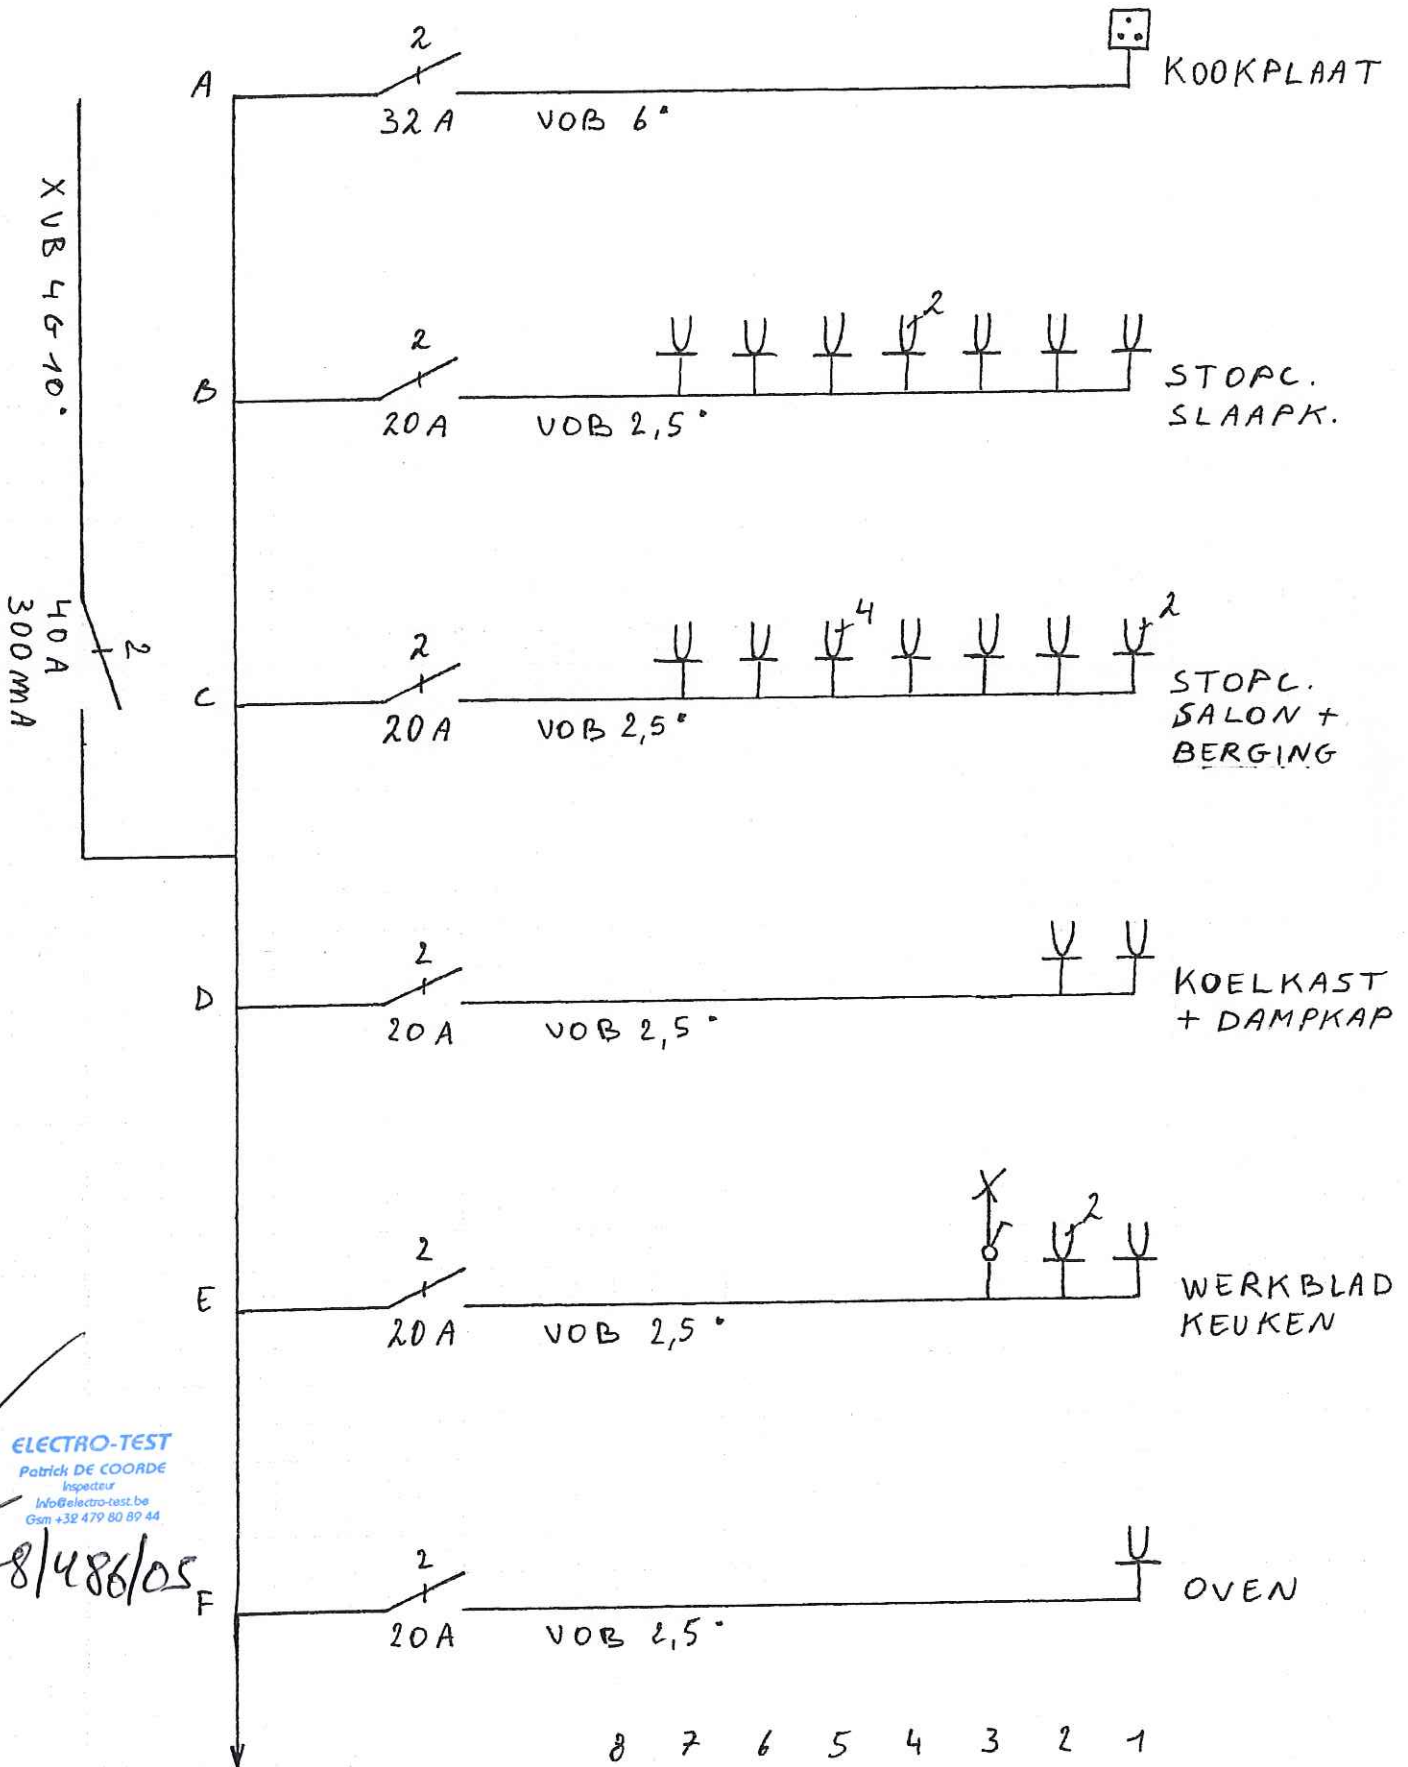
XVB 4G 10°

40 A
300 mA
2

A
2
32 A
VOB 6°
KOOKPLAAT

B
2
20 A
VOB 2,5°
2
STOPC.
SLAAPK.

C
2
20 A
VOB 2,5°
4
2
STOPC.
SALON +
BERGING

D
2
20 A
VOB 2,5°
KOELKAST
+ DAMPKAP

E
2
20 A
VOB 2,5°
2
WERKBLAD
KEUKEN

ELECTRO-TEST
Patrick DE COORDE
Inspecteur
info@electro-test.be
Gsm +32 479 80 89 44
8/486/05

F
2
20 A
VOB 2,5°
OVEN

8 7 6 5 4 3 2 1